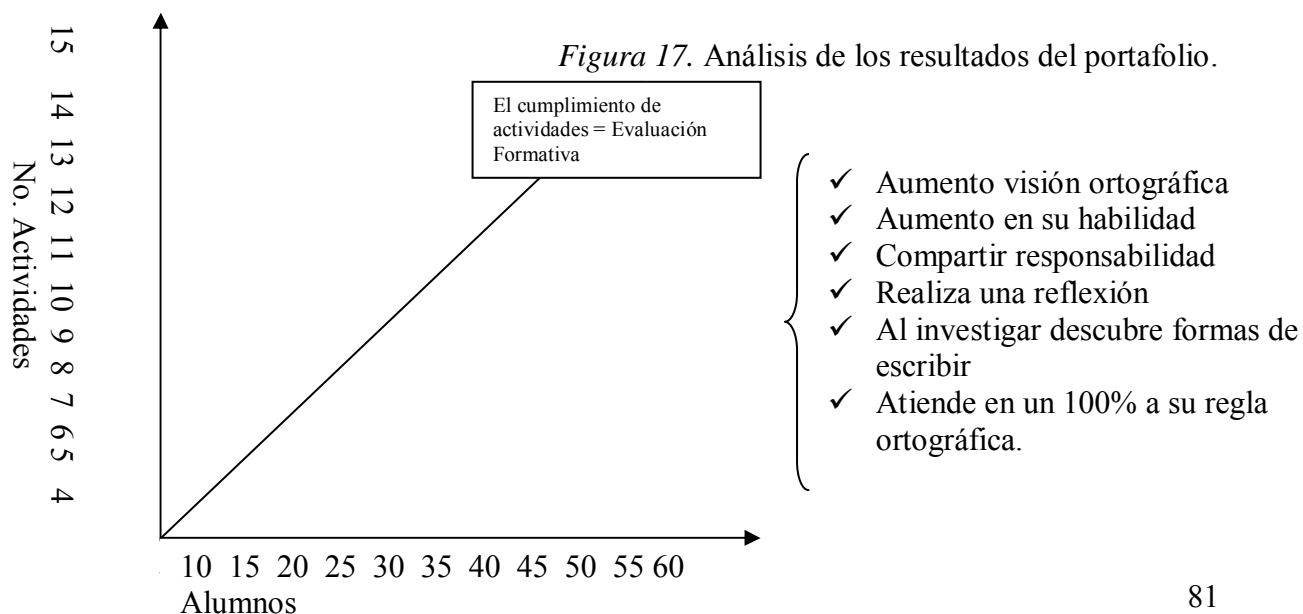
*Figura 17.* Análisis de los resultados del portafolio.

15 14 13 12 11 10 9 8 7 6 5 4
No. Actividades

El cumplimiento de actividades = Evaluación Formativa

- ✓ Aumento visión ortográfica
- ✓ Aumento en su habilidad
- ✓ Compartir responsabilidad
- ✓ Realiza una reflexión
- ✓ Al investigar descubre formas de escribir
- ✓ Atiende en un 100% a su regla ortográfica.

10 15 20 25 30 35 40 45 50 55 60
Alumnos

81